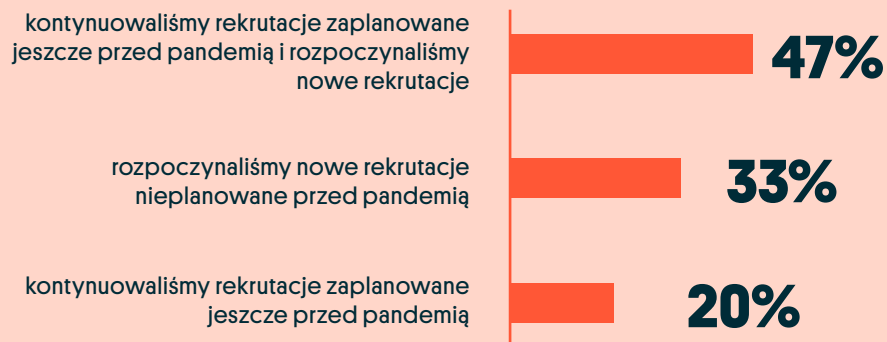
kontynuowaliśmy rekrutacje zaplanowane jeszcze przed pandemią i rozpoczynaliśmy nowe rekrutacje
47%

rozpoczynaliśmy nowe rekrutacje nieplanowane przed pandemią
33%

kontynuowaliśmy rekrutacje zaplanowane jeszcze przed pandemią
20%